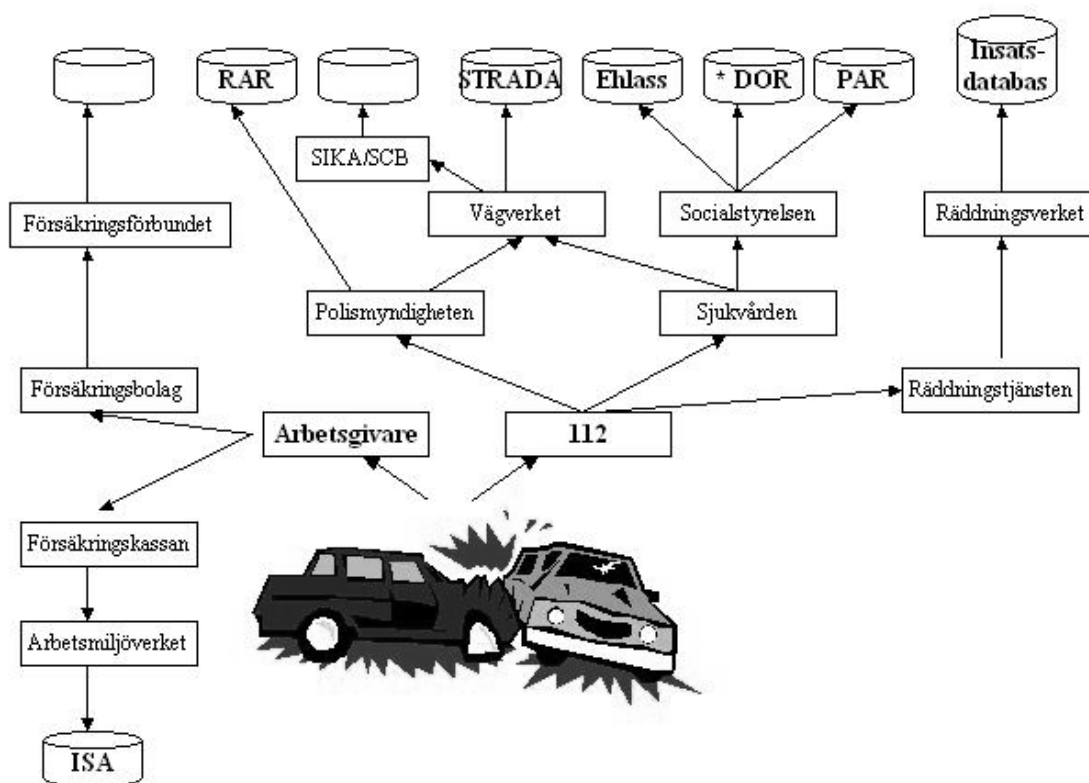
RAR

STRADA

Ehlass

* DOR

PAR

Insats-databas

SIKA/SCB

Försäkringsförbundet

Vägverket

Socialstyrelsen

Räddningsverket

Polismyndigheten

Sjukvården

Försäkringsbolag

Räddningstjänsten

Arbetsgivare

112

Försäkringskassan

Arbetsmiljöverket

ISA